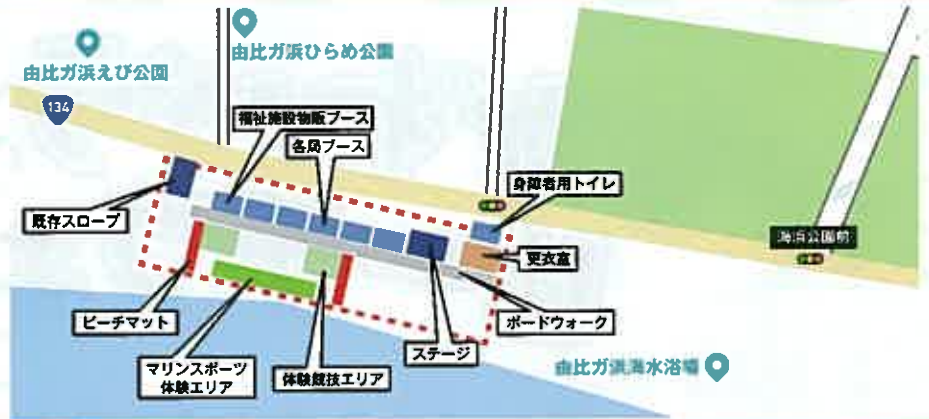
由比ガ浜えび公園

由比ガ浜ひらめ公園

134

福祉施設物販ブース

各局ブース

身障者用トイレ

既存スロープ

海浜公園前

更衣室

ビーチマット

ボードウォーク

ステージ

マリンスポーツ体験エリア

体験競技エリア

由比ガ浜海水浴場